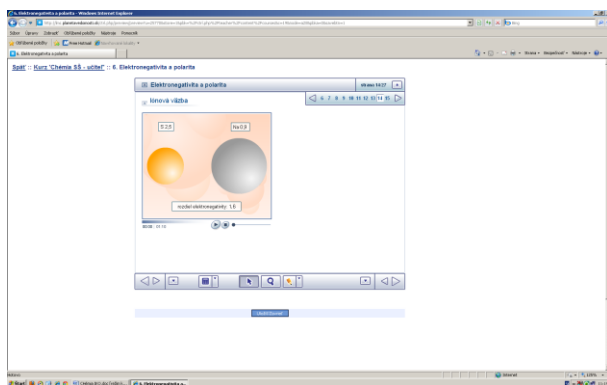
6. Elektronegativita a polarita - Windows Internet Explorer

Súbor Úpravy Zobraziť Obľúbené položky Nástroje Pomocník

Obľúbené položky

6. Elektronegativita a polarita

Späť :: Kurz "Chémia SŠ - učiteľ" :: 6. Elektronegativita a polarita

Elektronegativita a polarita

Iónová väzba

6 7 8 9 10 11 12 13 14 15

S 2,5

Na 0,9

rozdiel elektronegativity: 1,6

Ukončiť kurz

Internet